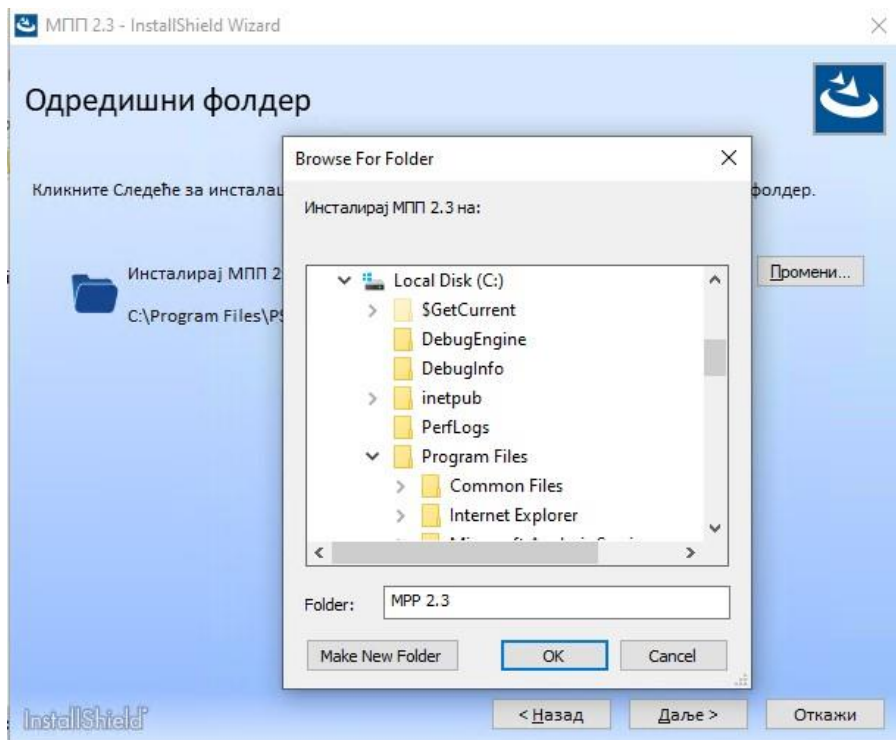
МПП 2.3 - InstallShield Wizard

Одредишни фолдер

Кликните Следеће за инсталац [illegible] фолдер.

Инсталирај МПП 2

C:\Program Files\P

Промени...

Browse For Folder

Инсталирај МПП 2.3 на:

Local Disk (C:)
$GetCurrent
DebugEngine
DebugInfo
inetpub
PerfLogs
Program Files
Common Files
Internet Explorer
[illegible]

Folder: MPP 2.3

Make New Folder
OK
Cancel

InstallShield

< Назад
Даље >
Откажи